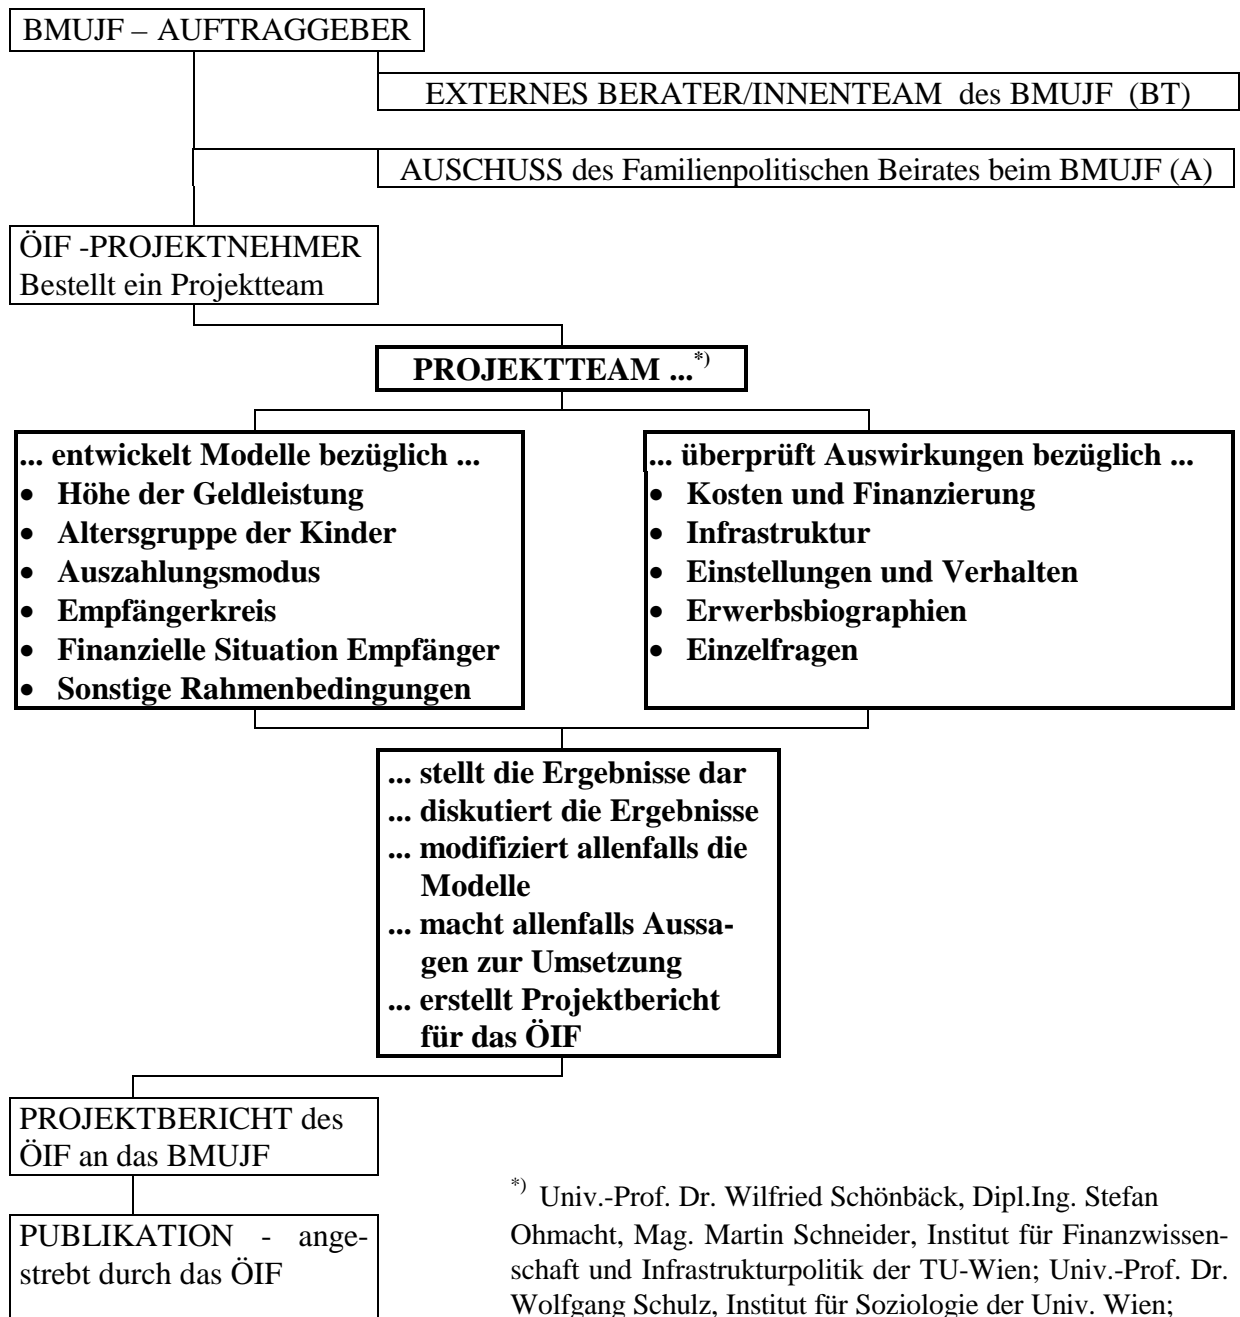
BMUJF – AUFTRAGGEBER

EXTERNES BERATER/INNENTEAM des BMUJF (BT)

AUSCHUSS des Familienpolitischen Beirates beim BMUJF (A)

ÖIF -PROJEKTNEHMER
Bestellt ein Projektteam

**PROJEKTTEAM ...$^{*)}$**

**... entwickelt Modelle bezüglich ...**
- **Höhe der Geldleistung**
- **Altersgruppe der Kinder**
- **Auszahlungsmodus**
- **Empfängerkreis**
- **Finanzielle Situation Empfänger**
- **Sonstige Rahmenbedingungen**

**... überprüft Auswirkungen bezüglich ...**
- **Kosten und Finanzierung**
- **Infrastruktur**
- **Einstellungen und Verhalten**
- **Erwerbsbiographien**
- **Einzelfragen**

**... stellt die Ergebnisse dar**
**... diskutiert die Ergebnisse**
**... modifiziert allenfalls die Modelle**
**... macht allenfalls Aussagen zur Umsetzung**
**... erstellt Projektbericht für das ÖIF**

PROJEKTBERICHT des ÖIF an das BMUJF

PUBLIKATION - angestrebt durch das ÖIF

$^{*)}$ Univ.-Prof. Dr. Wilfried Schönbäck, Dipl.Ing. Stefan Ohmacht, Mag. Martin Schneider, Institut für Finanzwissenschaft und Infrastrukturpolitik der TU-Wien; Univ.-Prof. Dr. Wolfgang Schulz, Institut für Soziologie der Univ. Wien;